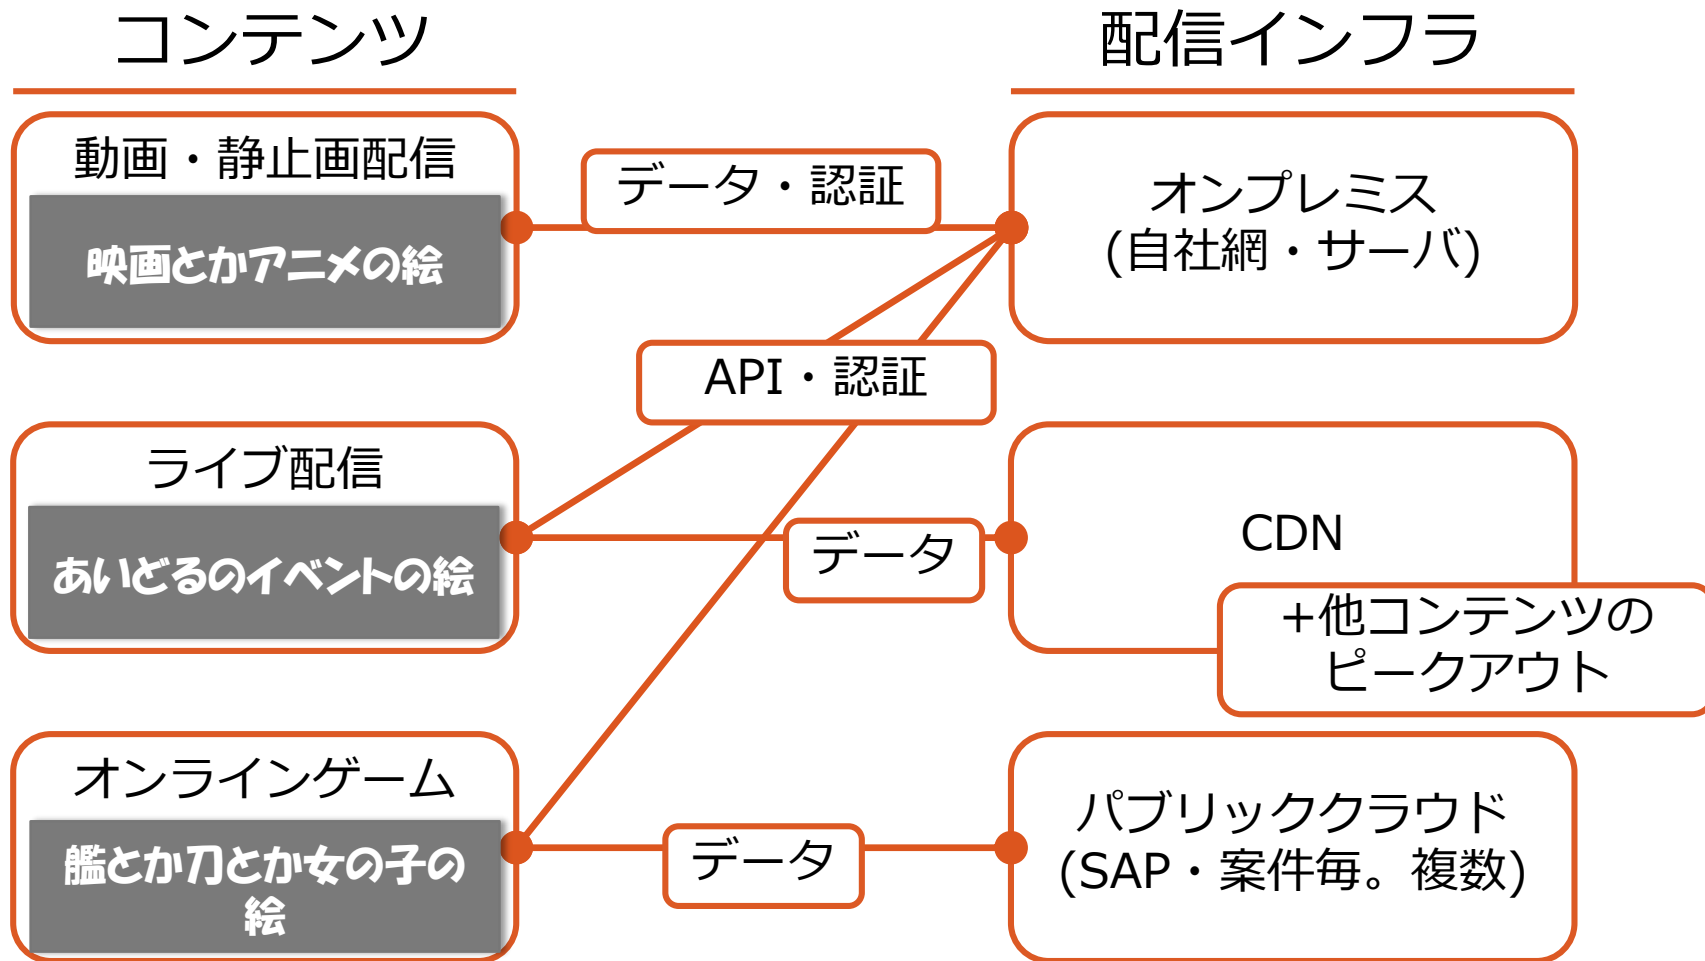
コンテンツ

配信インフラ

動画・静止画配信

映画とかアニメの絵

データ・認証

オンプレミス
(自社網・サーバ)

API・認証

ライブ配信

あいどるのイベントの絵

データ

CDN

+他コンテンツの
ピークアウト

オンラインゲーム

艦とか刀とか女の子の絵

データ

パブリッククラウド
(SAP・案件毎。複数)